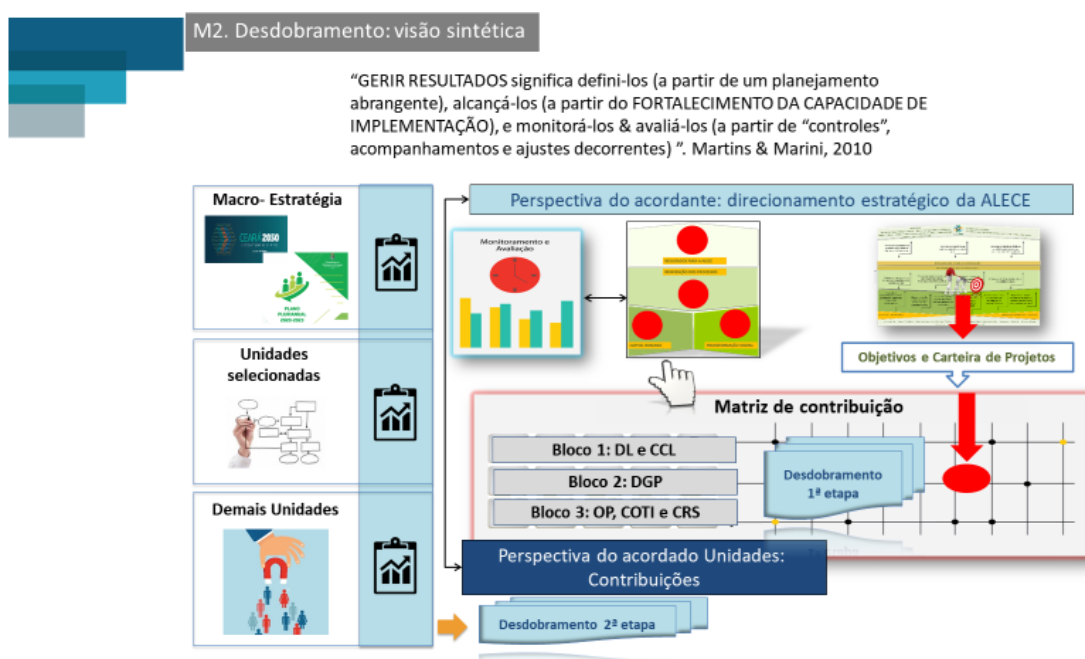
M2. Desdobramento: visão sintética

"GERIR RESULTADOS significa defini-los (a partir de um planejamento abrangente), alcançá-los (a partir do FORTALECIMENTO DA CAPACIDADE DE IMPLEMENTAÇÃO), e monitorá-los & avaliá-los (a partir de "controles", acompanhamentos e ajustes decorrentes) ". Martins & Marini, 2010

Macro- Estratégia

CEARÁ 2050

PLANO PLURIANUAL 2020-2023

Unidades selecionadas

Demais Unidades

Perspectiva do acordante: direcionamento estratégico da ALECE

Monitoramento e Avaliação

Objetivos e Carteira de Projetos

Matriz de contribuição

Bloco 1: DL e CCL

Bloco 2: DGP

Bloco 3: OP, COTI e CRS

Desdobramento 1ª etapa

Perspectiva do acordado Unidades: Contribuições

Desdobramento 2ª etapa